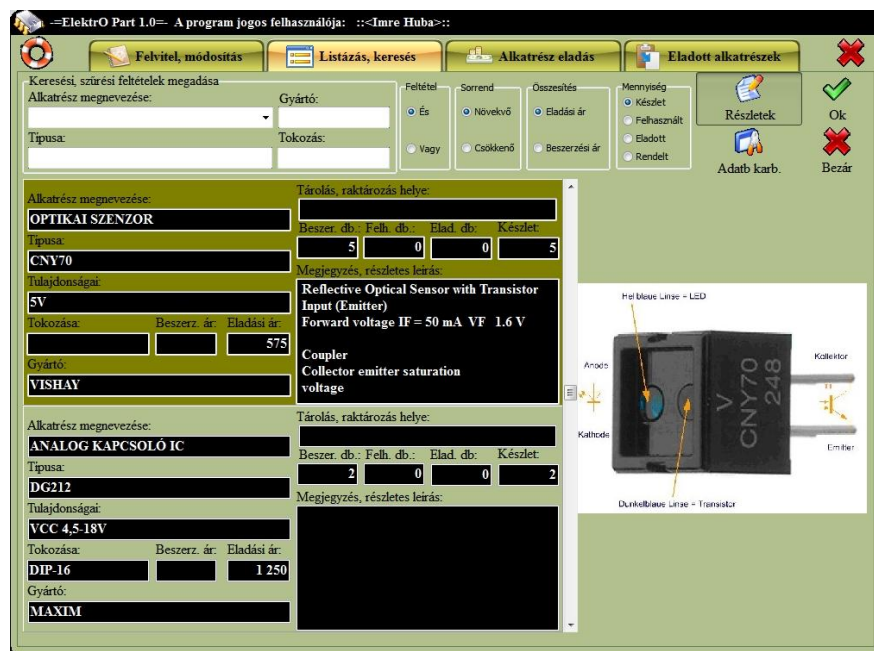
-=ElektrO Part 1.0=- A program jogos felhasználója: ::<Imre Huba>::

Felvitel, módosítás | Listázás, keresés | Alkatrész eladás | Eladott alkatrészek

Keresési, szűrési feltételek megadása
Alkatrész megnevezése:
Gyártó:
Típusa:
Tokozás:

Feltétel
És
Vagy

Sorrend
Növekvő
Csökkenő

Összesítés
Eladási ár
Beszerzési ár

Mennyiség
Készlet
Felhasznált
Eladott
Rendelt

Részletek
Adatb karb.
Ok
Bezár

Alkatrész megnevezése:
OPTIKAI SZENZOR
Típusa:
CNY70
Tulajdonságai:
5V
Tokozása:
Beszerz. ár:
Eladási ár:
575
Gyártó:
VISHAY

Tárolás, raktározás helye:

| Beszer. db.: | Felh. db.: | Elad. db: | Készlet: |
|---|---|---|---|
| 5 | 0 | 0 | 5 |

Megjegyzés, részletes leírás:
Reflective Optical Sensor with Transistor
Input (Emitter)
Forward voltage IF = 50 mA VF 1.6 V

Coupler
Collector emitter saturation
voltage

Hellblaue Linse = LED
Anode
Kathode
Kollektor
Emitter
CNY70
248
Dunkelblaue Linse = Transistor

Alkatrész megnevezése:
ANALOG KAPCSOLÓ IC
Típusa:
DG212
Tulajdonságai:
VCC 4,5-18V
Tokozása:
Beszerz. ár:
Eladási ár:
DIP-16
1 250
Gyártó:
MAXIM

Tárolás, raktározás helye:

| Beszer. db.: | Felh. db.: | Elad. db: | Készlet: |
|---|---|---|---|
| 2 | 0 | 0 | 2 |

Megjegyzés, részletes leírás: